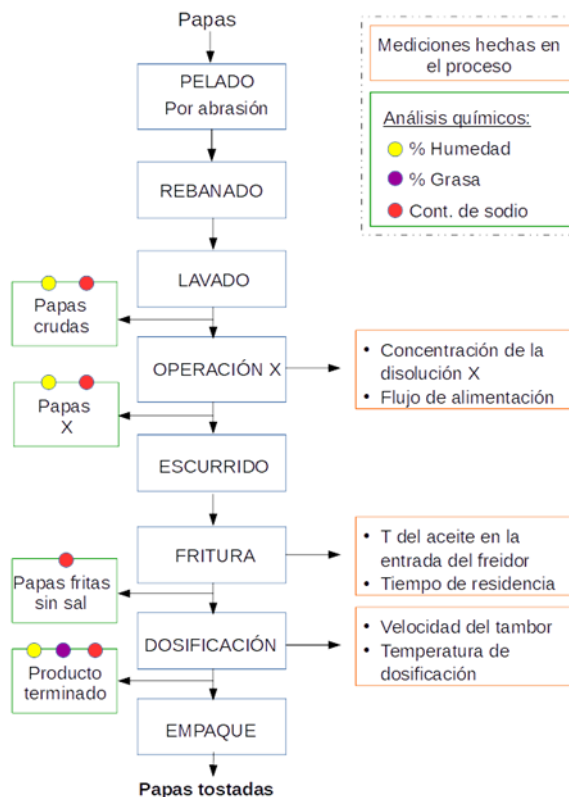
Papas

PELADO
Por abrasión

REBANADO

LAVADO

Papas crudas

OPERACIÓN X

Papas X

ESCURRIDO

FRITURA

Papas fritas sin sal

DOSIFICACIÓN

Producto terminado

EMPAQUE

Papas tostadas

Mediciones hechas en el proceso

Análisis químicos:
% Humedad
% Grasa
Cont. de sodio

• Concentración de la disolución X
• Flujo de alimentación

• T del aceite en la entrada del freidor
• Tiempo de residencia

• Velocidad del tambor
• Temperatura de dosificación